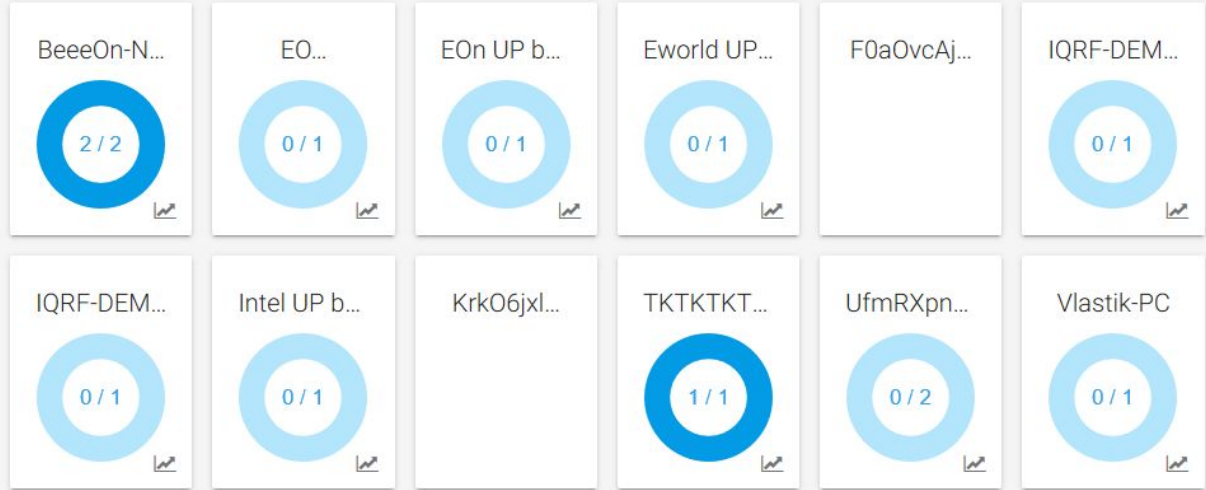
BeeeOn-N...

2 / 2

EO...

0 / 1

EOn UP b...

0 / 1

Eworld UP...

0 / 1

F0aOvcAj...

IQRF-DEM...

0 / 1

IQRF-DEM...

0 / 1

Intel UP b...

0 / 1

KrkO6jxl...

TKTKTKT...

1 / 1

UfmRXpn...

0 / 2

Vlastik-PC

0 / 1